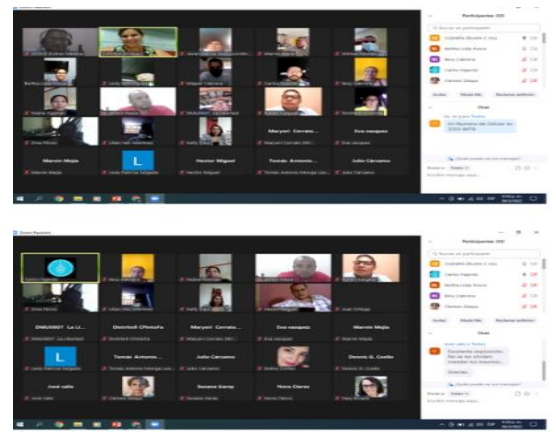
Zoom Reunión

Participantes (30)

Buscar un participante

Invitar

Silenciar todos

Reclamar anfitrión

Chat

Maryori Corrato...

Eva vasquez

Marvin Mejia

Tomas Antonio...

Julio Carcamo

Hector Miguel

L

Enviar a: Todos

Escribir mensaje aquí...

Zoom Reunión

Participantes (30)

Buscar un participante

Invitar

Silenciar todos

Reclamar anfitrión

Chat

DMUS0807 La Li...

Distrito8 CMutoFa

Maryori Corrato...

Eva vasquez

Marvin Mejia

L

Tomas Antonio...

Julio Carcamo

Dennis G. Coello

José calix

Susana Garay

Nora Claros

Excelente exposición...

Enviar a: Todos

Escribir mensaje aquí...